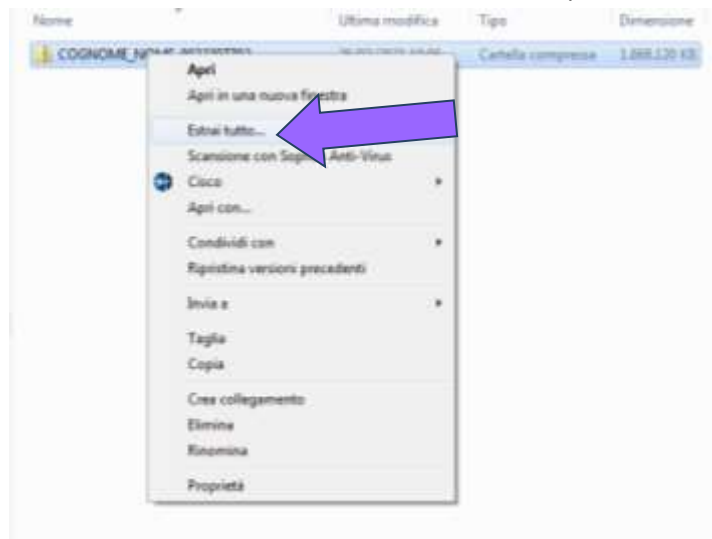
Nome Ultima modifica Tipo Dimensione

COGNOME_NO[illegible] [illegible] Cartella compressa 1.888.120 KB

Apri
Apri in una nuova finestra
Estrai tutto...
Scansione con Sop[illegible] Anti-Virus
Cisco
Apri con...
Condividi con
Ripristina versioni precedenti
Invia a
Taglia
Copia
Crea collegamento
Elimina
Rinomina
Proprietà